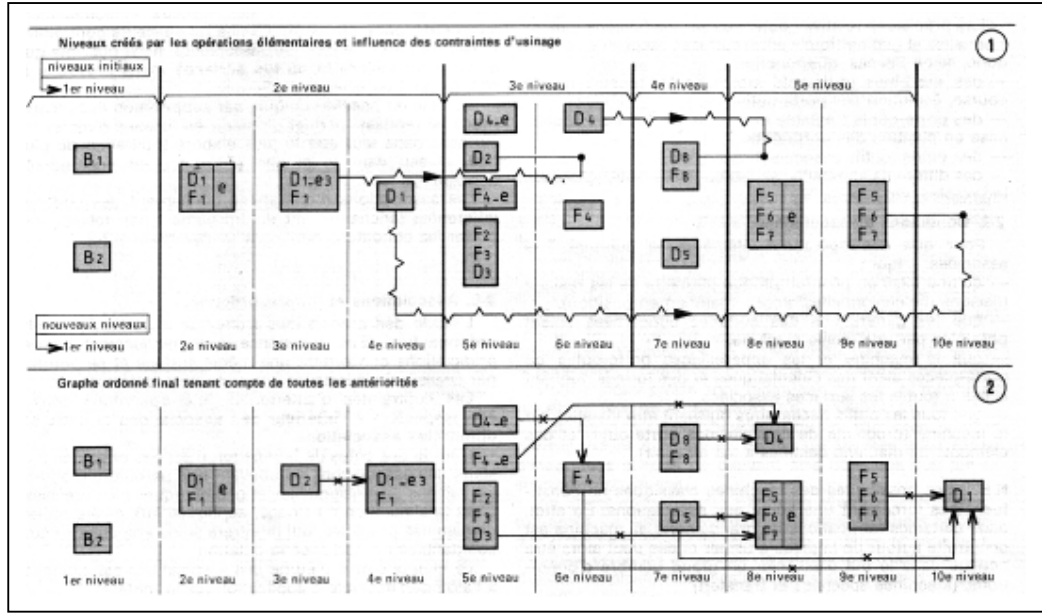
Niveaux créés par les opérations élémentaires et influence des contraintes d'usinage

1

niveaux initiaux

1er niveau

2e niveau

3e niveau

4e niveau

5e niveau

B1

B2

D1 F1 e

D1-e3 F1

D1

D4-e

D2

F4-e

F2 F3 D3

D4

F4

D8 F8

D5

F5 F6 F7 e

F5 F6 F7

nouveaux niveaux

1er niveau

2e niveau

3e niveau

4e niveau

5e niveau

6e niveau

7e niveau

8e niveau

9e niveau

10e niveau

Graphe ordonné final tenant compte de toutes les antériorités

2

B1

B2

D1 F1 e

D2

D1-e3 F1

D4-e

F4-e

F2 F3 D3

F4

D8 F8

D4

D5

F5 F6 F7 e

F5 F6 F7

D1

1er niveau

2e niveau

3e niveau

4e niveau

5e niveau

6e niveau

7e niveau

8e niveau

9e niveau

10e niveau